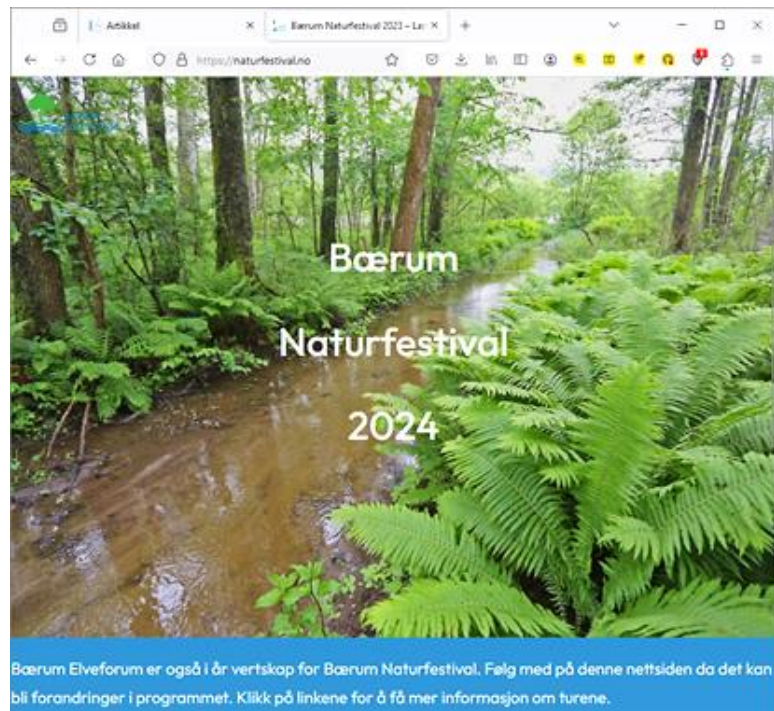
Artikkel

Bærum Naturfestival 2023 – La

https://naturfestival.no

Bærum

Naturfestival

2024

Bærum Elveforum er også i år vertskap for Bærum Naturfestival. Følg med på denne nettsiden da det kan bli forandringer i programmet. Klikk på linkene for å få mer informasjon om turene.